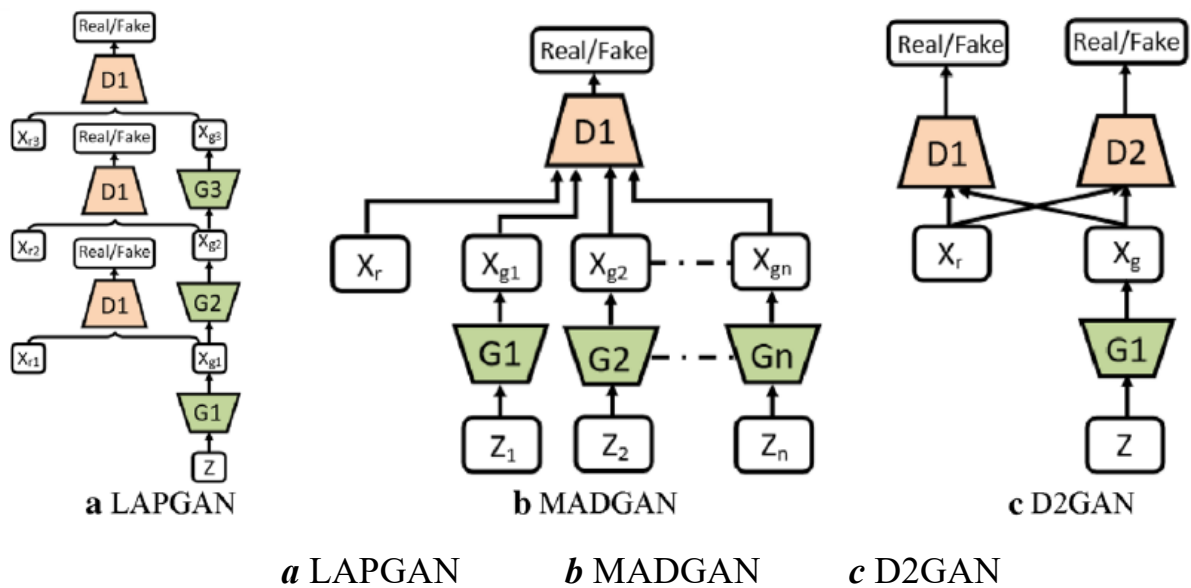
Real/Fake

D1

$X_{r3}$ Real/Fake $X_{g3}$

D1 G3

$X_{r2}$ Real/Fake $X_{g2}$

D1 G2

$X_{r1}$ $X_{g1}$

G1

Z

**a** LAPGAN

Real/Fake

D1

$X_r$ $X_{g1}$ $X_{g2}$ $X_{gn}$

G1 G2 Gn

$Z_1$ $Z_2$ $Z_n$

**b** MADGAN

Real/Fake Real/Fake

D1 D2

$X_r$ $X_g$

G1

Z

**c** D2GAN

***a*** LAPGAN ***b*** MADGAN ***c*** D2GAN